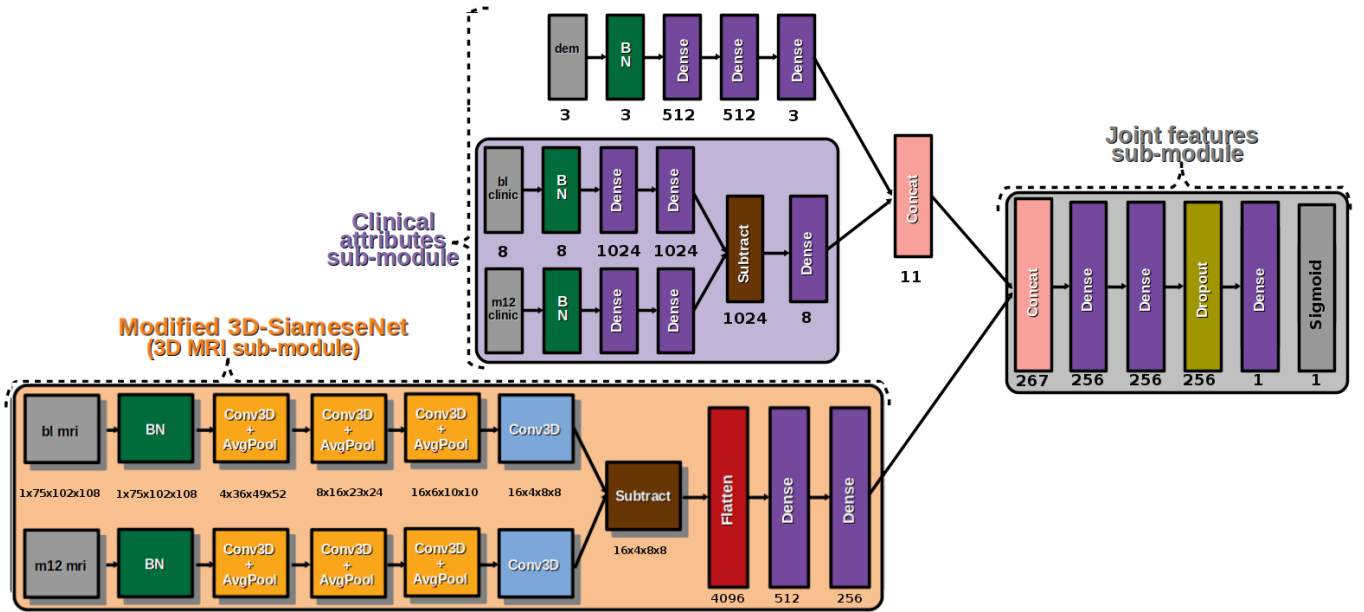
dem
3
BN
3
Dense
512
Dense
512
Dense
3

Clinical attributes sub-module

bl clinic
8
BN
8
Dense
1024
Dense
1024
Subtract
1024
Dense
8

m12 clinic
BN
Dense
Dense

Concat
11

Joint features sub-module

Concat
267
Dense
256
Dense
256
Dropout
256
Dense
1
Sigmoid
1

Modified 3D-SiameseNet
(3D MRI sub-module)

bl mri
1x75x102x108
BN
1x75x102x108
Conv3D + AvgPool
4x36x49x52
Conv3D + AvgPool
8x16x23x24
Conv3D + AvgPool
16x6x10x10
Conv3D
16x4x8x8

Subtract
16x4x8x8

Flatten
4096
Dense
512
Dense
256

m12 mri
BN
Conv3D + AvgPool
Conv3D + AvgPool
Conv3D + AvgPool
Conv3D